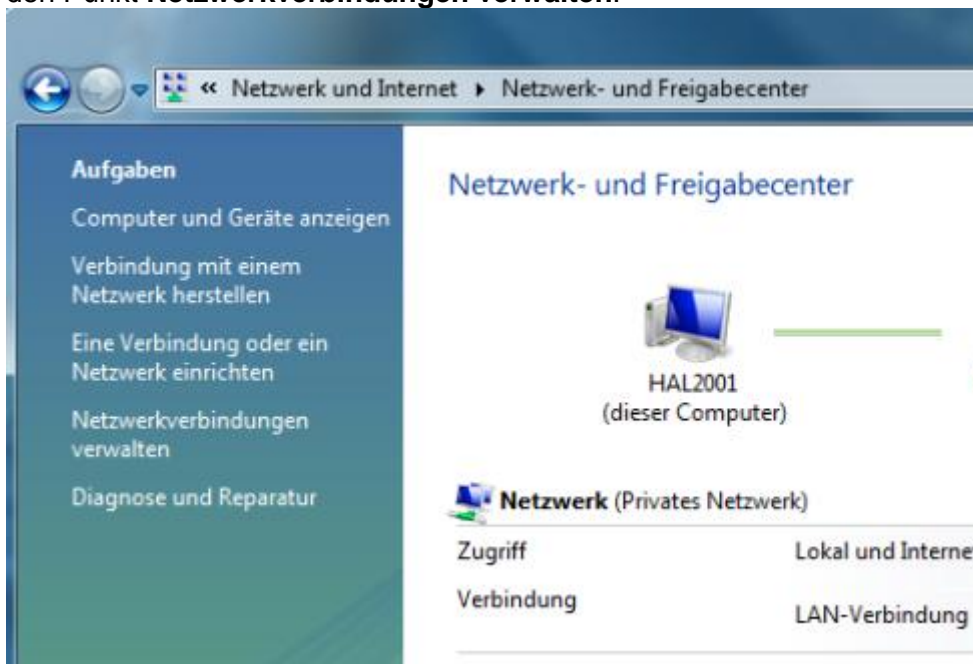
den Punkt **Netzwerkverbindungen verwalten**.

« Netzwerk und Internet ▸ Netzwerk- und Freigabecenter

Aufgaben

Computer und Geräte anzeigen

Verbindung mit einem Netzwerk herstellen

Eine Verbindung oder ein Netzwerk einrichten

Netzwerkverbindungen verwalten

Diagnose und Reparatur

Netzwerk- und Freigabecenter

HAL2001
(dieser Computer)

Netzwerk (Privates Netzwerk)

| | |
|---|---|
| Zugriff | Lokal und Interne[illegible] |
| Verbindung | LAN-Verbindung |